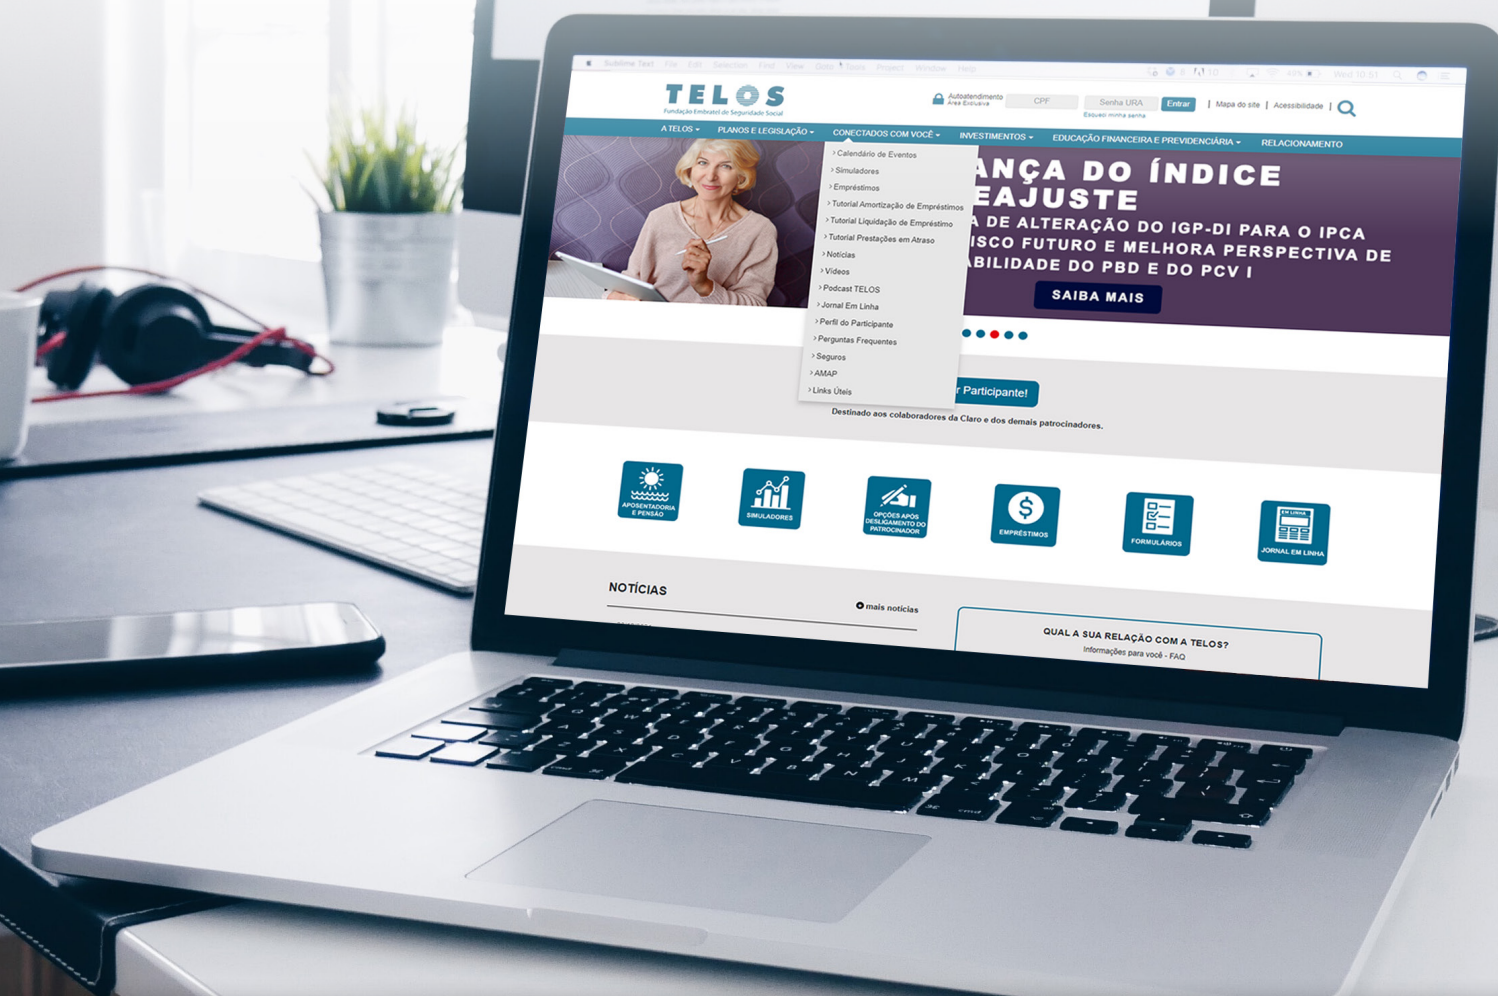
Sublime Text File Edit Selection Find View Goto Tools Project Window Help

TELOS
Fundação Embratel de Seguridade Social

Autoatendimento
Área Exclusiva
CPF
Senha URA
Entrar
Esqueci minha senha
| Mapa do site | Acessibilidade |

A TELOS ▾ PLANOS E LEGISLAÇÃO ▾ CONECTADOS COM VOCÊ ▾ INVESTIMENTOS ▾ EDUCAÇÃO FINANCEIRA E PREVIDENCIÁRIA ▾ RELACIONAMENTO

› Calendário de Eventos
› Simuladores
› Empréstimos
› Tutorial Amortização de Empréstimos
› Tutorial Liquidação de Empréstimo
› Tutorial Prestações em Atraso
› Notícias
› Vídeos
› Podcast TELOS
› Jornal Em Linha
› Perfil do Participante
› Perguntas Frequentes
› Seguros
› AMAP
› Links Úteis

ANÇA DO ÍNDICE
EAJUSTE
A DE ALTERAÇÃO DO IGP-DI PARA O IPCA
ISCO FUTURO E MELHORA PERSPECTIVA DE
ABILIDADE DO PBD E DO PCV I
SAIBA MAIS

r Participante!
Destinado aos colaboradores da Claro e dos demais patrocinadores.

APOSENTADORIA E PENSÃO
SIMULADORES
OPÇÕES APÓS DESLIGAMENTO DO PATROCINADOR
EMPRÉSTIMOS
FORMULÁRIOS
EM LINHA
JORNAL EM LINHA

NOTÍCIAS
mais notícias

QUAL A SUA RELAÇÃO COM A TELOS?
Informações para você - FAQ